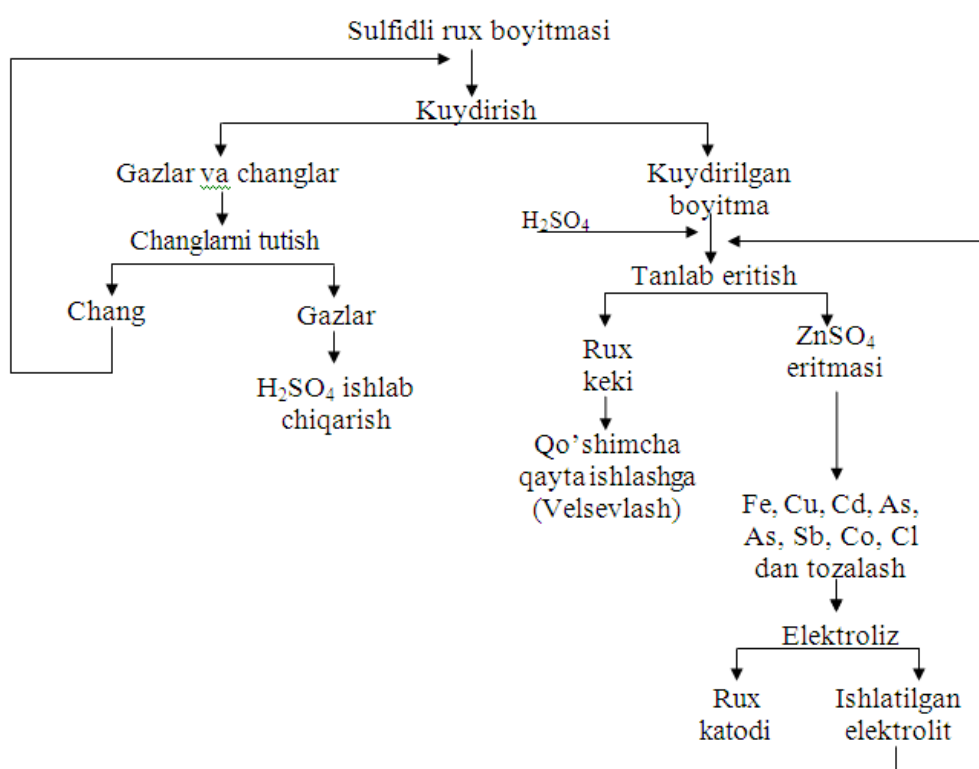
Sulfidli rux boyitmasi

Kuydirish

Gazlar va changlar

Changlarni tutish

Chang

Gazlar

$H_2SO_4$ ishlab chiqarish

Kuydirilgan boyitma

$H_2SO_4$

Tanlab eritish

Rux keki

Qo'shimcha qayta ishlashga (Velsevlash)

$ZnSO_4$ eritmasi

Fe, Cu, Cd, As, As, Sb, Co, Cl dan tozalash

Elektroliz

Rux katodi

Ishlatilgan elektrolit